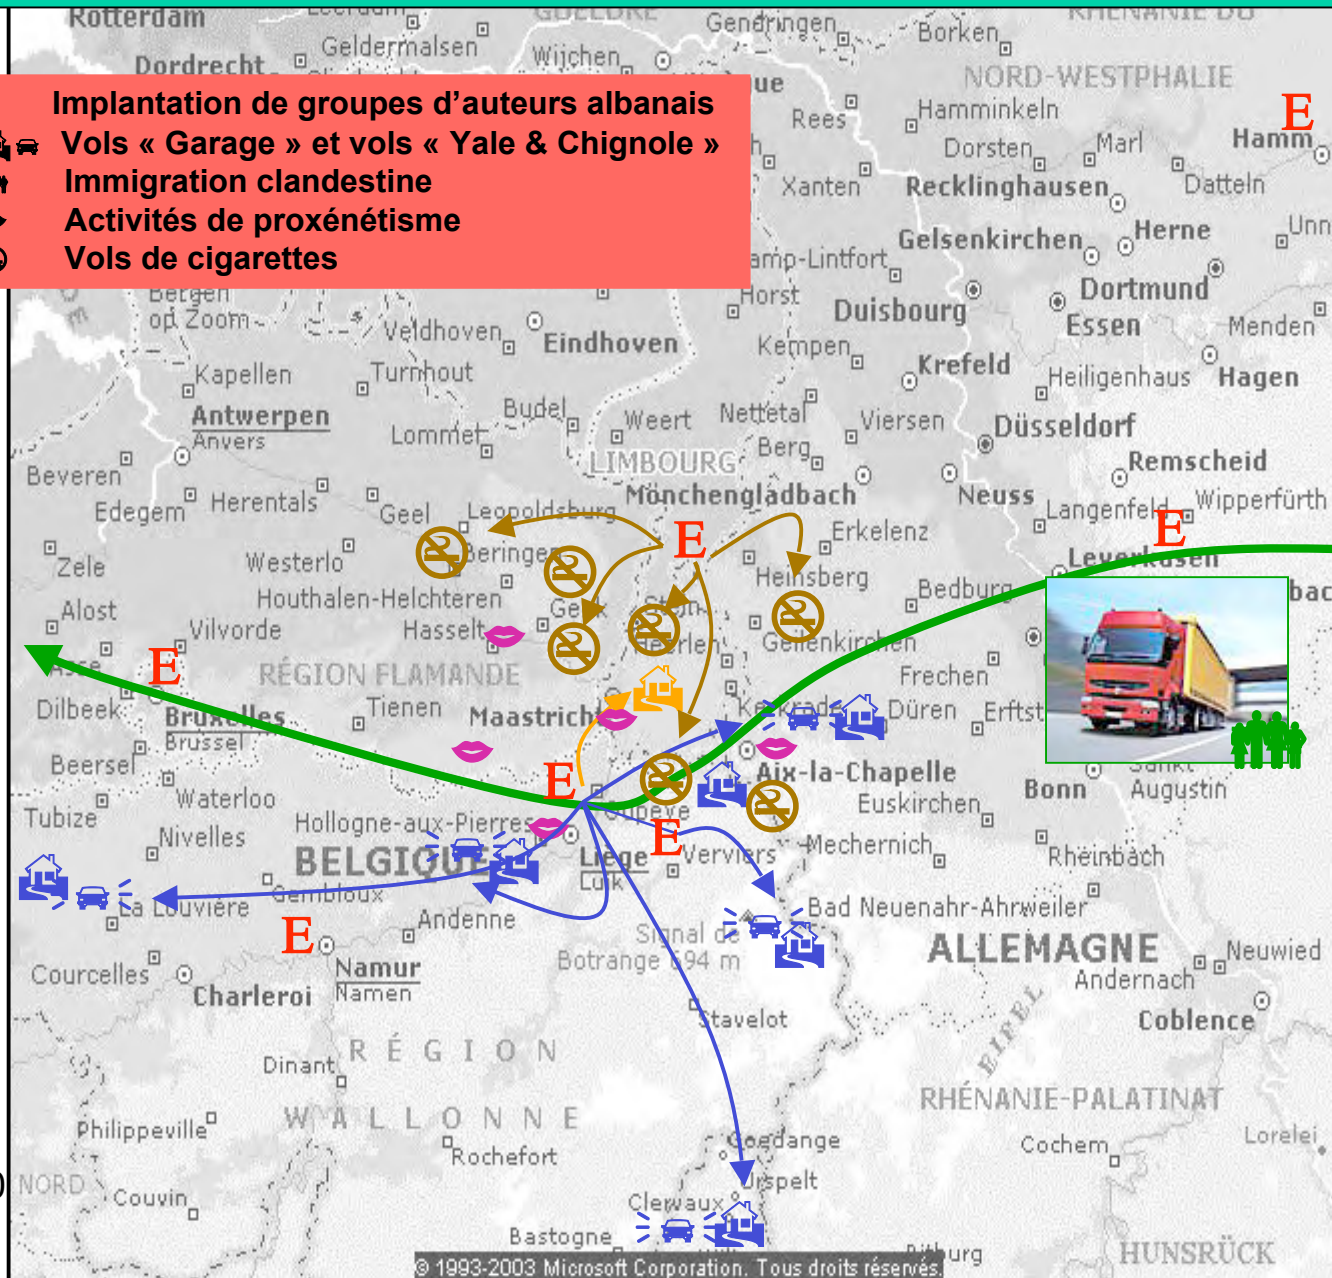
Implantation de groupes d'auteurs albanais
Vols « Garage » et vols « Yale & Chignole »
Immigration clandestine
Activités de proxénétisme
Vols de cigarettes

Rotterdam
Dordrecht
Geldermalsen
Wijchen
Gendringen
Borken
NORD-WESTPHALIE
E
Hamm
Rees
Hamminkeln
Dorsten
Marl
Datteln
Xanten
Recklinghausen
Herne
Unna
Gelsenkirchen
amp-Lintfort
Horst
Duisbourg
Dortmund
Essen
Menden
Bergen op Zoom
Veldhoven
Eindhoven
Kempen
Krefeld
Heiligenhaus
Hagen
Kapellen
Turnhout
Antwerpen
Anvers
Budel
Weert
Nettetal
Viersen
Düsseldorf
Lommel
LIMBOURG
Berg
Remscheid
Beveren
Mönchengladbach
Neuss
Langenfeld
Wipperfürth
Edegem
Herentals
Geel
Leopoldsburg
E
Erkelenz
E
Zele
Westerlo
Beringen
Heinsberg
Leverkusen
Alost
Houthalen-Helchteren
Genk
Bedburg
Vilvorde
Hasselt
Geilenkirchen
E
RÉGION FLAMANDE
Frechen
Dilbeek
Bruxelles
Brussel
Tienen
Maastricht
Kerkrade
Düren
Erftst
Beersel
E
Aix-la-Chapelle
Sankt Augustin
Tubize
Waterloo
Euskirchen
Bonn
Nivelles
Hollogne-aux-Pierres
E
Verviers
Mechernich
Rheinbach
BELGIQUE
Liège
Luik
Gembloux
La Louvière
Andenne
Bad Neuenahr-Ahrweiler
E
Signal de Botrange 694 m
ALLEMAGNE
Neuwied
Courcelles
Namur
Namen
Andernach
Charleroi
Stavelot
Coblence
Dinant
RÉGION
EIFEL
WALLONNE
RHÉNANIE-PALATINAT
Philippeville
Rochefort
Gouvy
Cochem
Lorelei
NORD
Couvin
Ulspelt
Clervaux
Bastogne
Bitburg
HUNSRÜCK
© 1993-2003 Microsoft Corporation. Tous droits réservés.